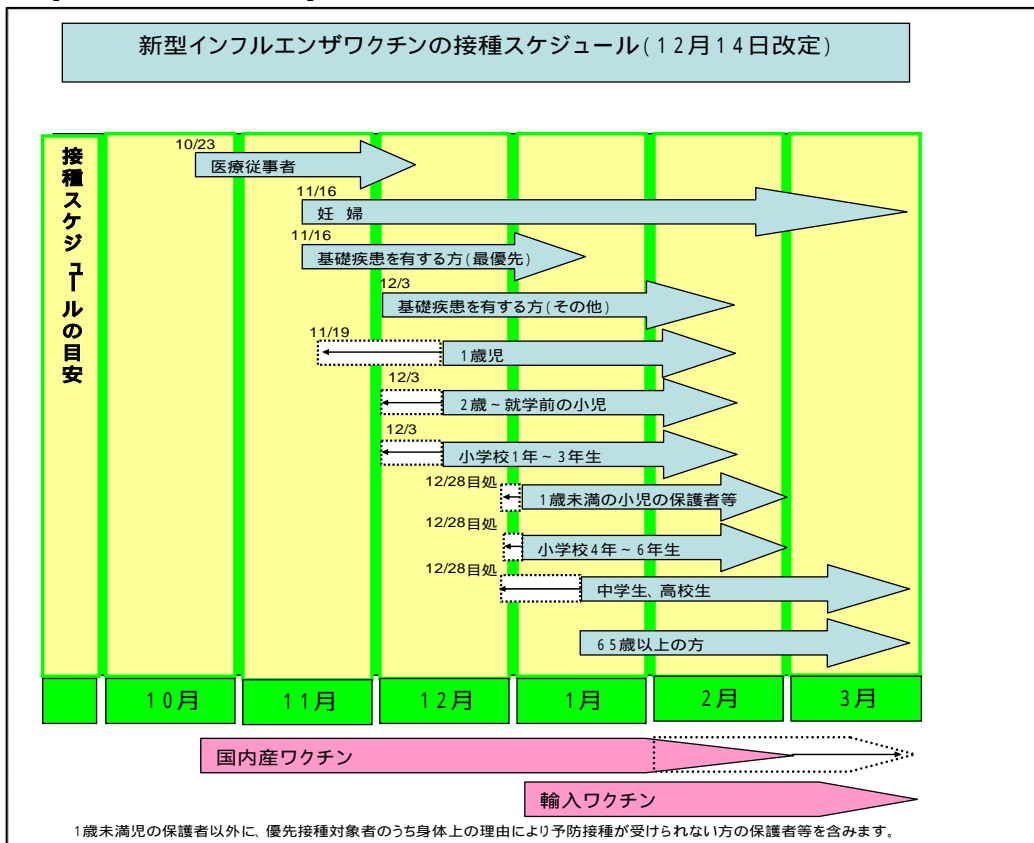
新型インフルエンザワクチンの接種スケジュール(12月14日改定)

接種スケジュールの目安

10/23
医療従事者

11/16
妊婦

11/16
基礎疾患を有する方(最優先)

12/3
基礎疾患を有する方(その他)

11/19
1歳児

12/3
2歳～就学前の小児

12/3
小学校1年～3年生

12/28目処
1歳未満の小児の保護者等

12/28目処
小学校4年～6年生

12/28目処
中学生、高校生

65歳以上の方

| | 10月 | 11月 | 12月 | 1月 | 2月 | 3月 |
|---|---|---|---|---|---|---|

国内産ワクチン

輸入ワクチン

1歳未満児の保護者以外に、優先接種対象者のうち身体上の理由により予防接種が受けられない方の保護者等を含みます。